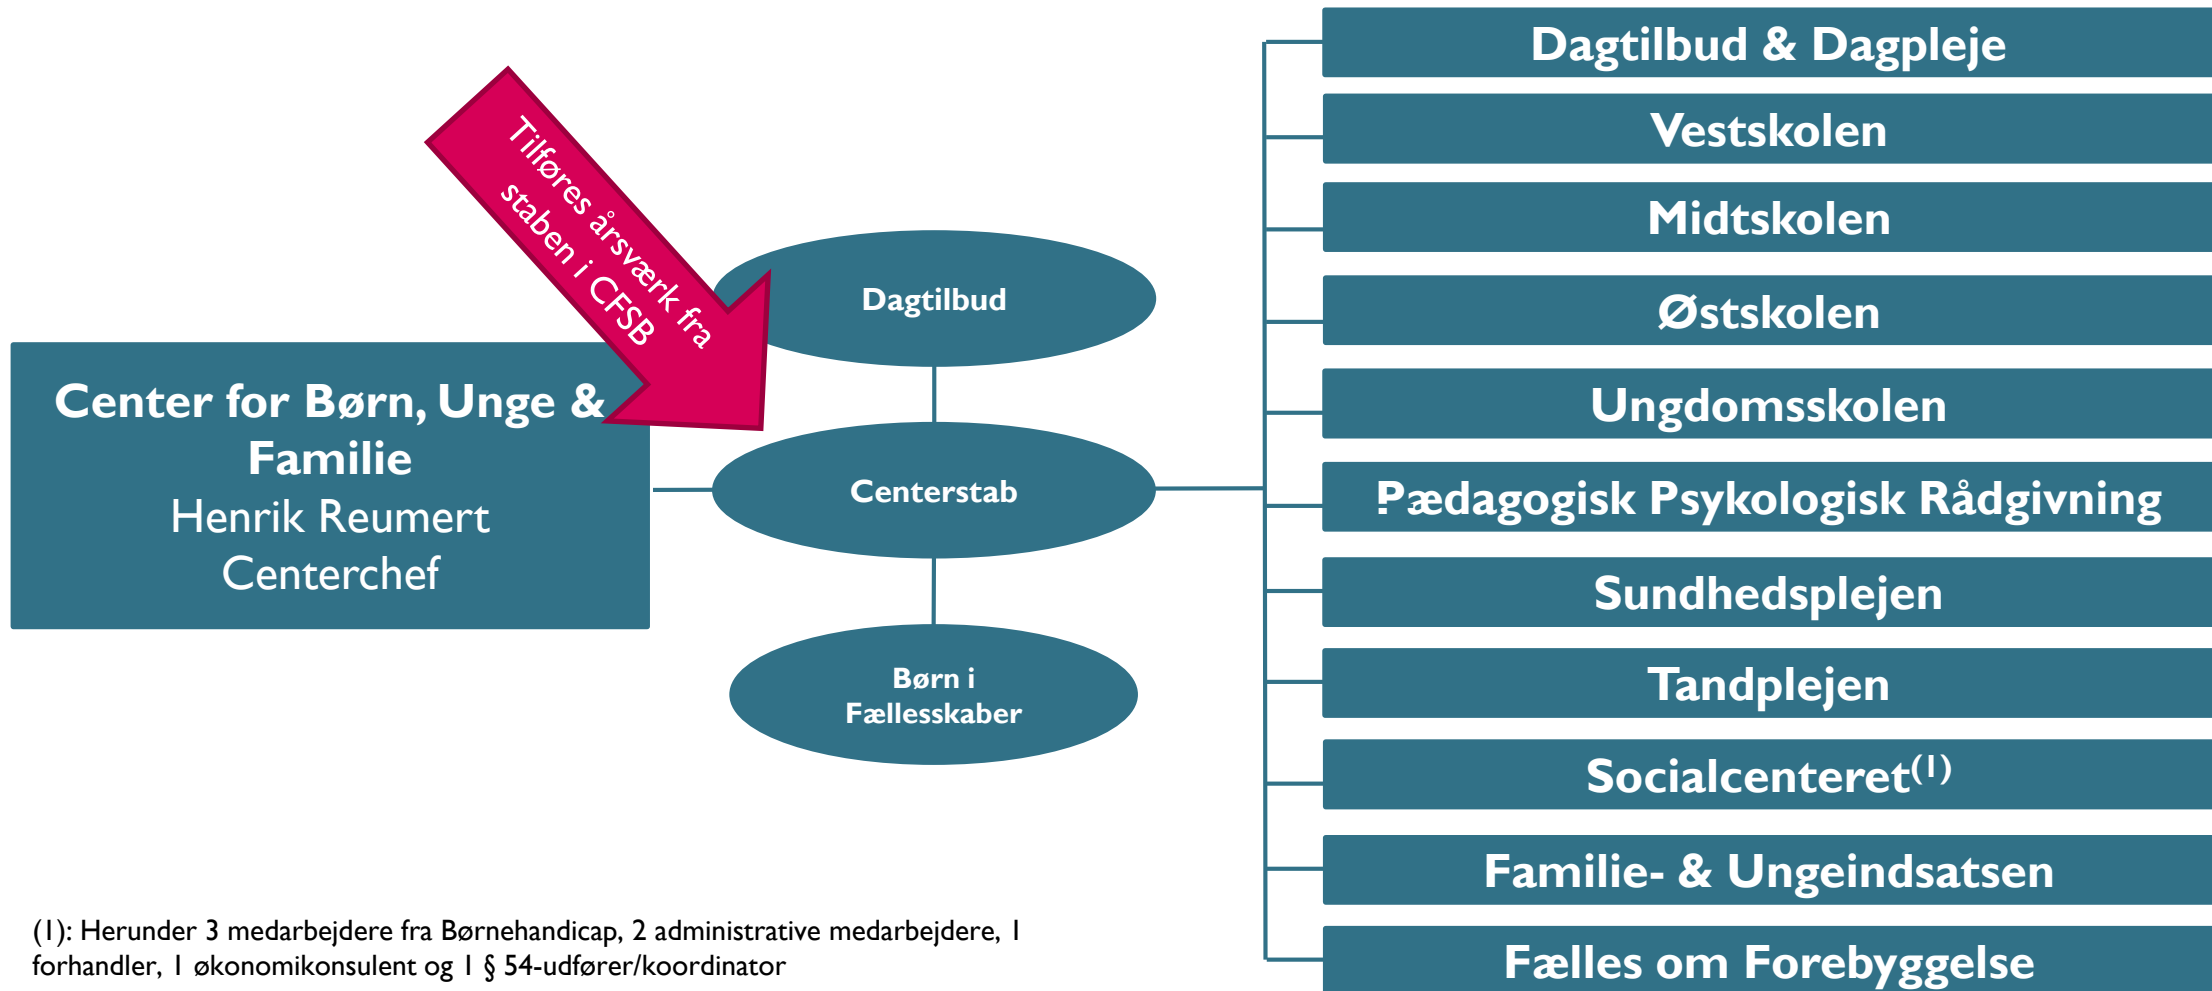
Tilføres årsværk fra staben i CFSB

Center for Børn, Unge & Familie
Henrik Reumert
Centerchef

Dagtilbud

Centerstab

Børn i Fællesskaber

Dagtilbud & Dagpleje

Vestskolen

Midtskolen

Østskolen

Ungdomsskolen

Pædagogisk Psykologisk Rådgivning

Sundhedsplejen

Tandplejen

Socialcenteret$^{(1)}$

Familie- & Ungeindsatsen

Fælles om Forebyggelse

(1): Herunder 3 medarbejdere fra Børnehandicap, 2 administrative medarbejdere, 1 forhandler, 1 økonomikonsulent og 1 § 54-udfører/koordinator